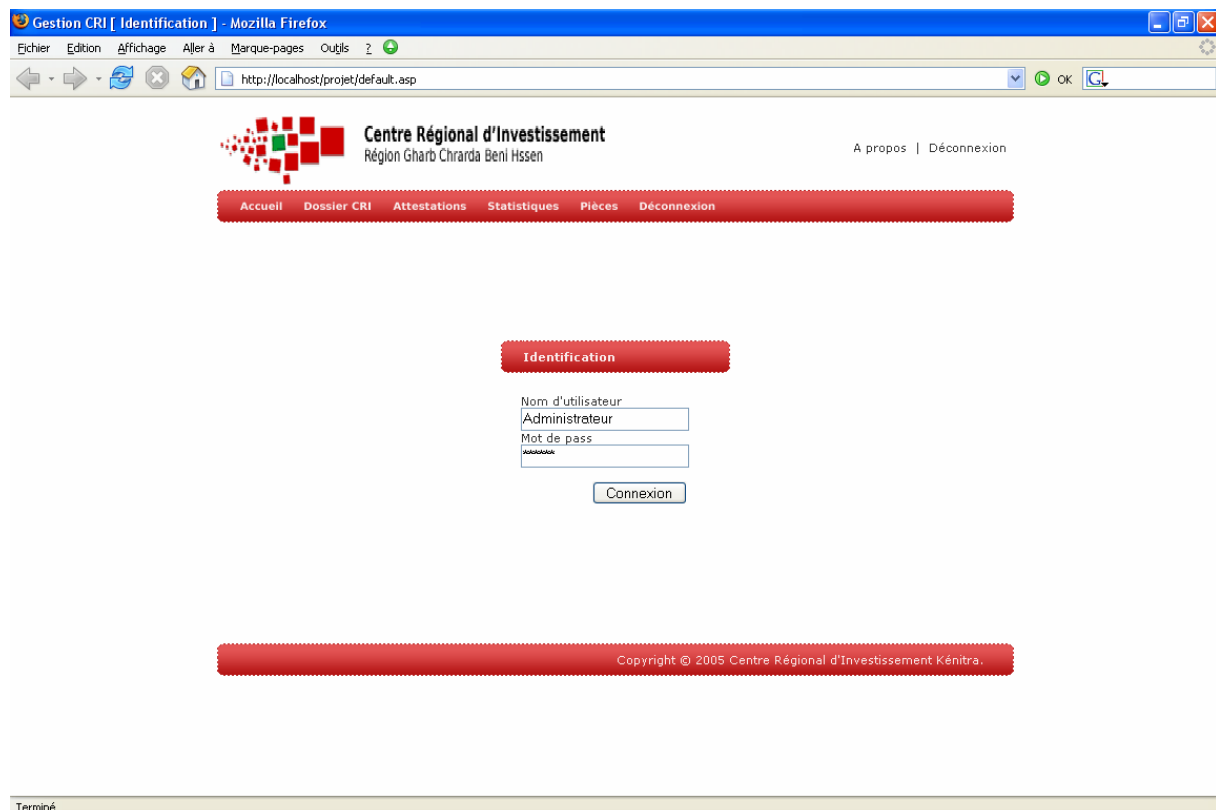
Gestion CRI [ Identification ] - Mozilla Firefox

Fichier Edition Affichage Aller à Marque-pages Outils ?

http://localhost/projet/default.asp

OK

Centre Régional d'Investissement
Région Gharb Chrarda Beni Hssen

A propos | Déconnexion

Accueil Dossier CRI Attestations Statistiques Pièces Déconnexion

Identification

Nom d'utilisateur
Administrateur
Mot de pass
******

Connexion

Copyright © 2005 Centre Régional d'Investissement Kénitra.

Terminé